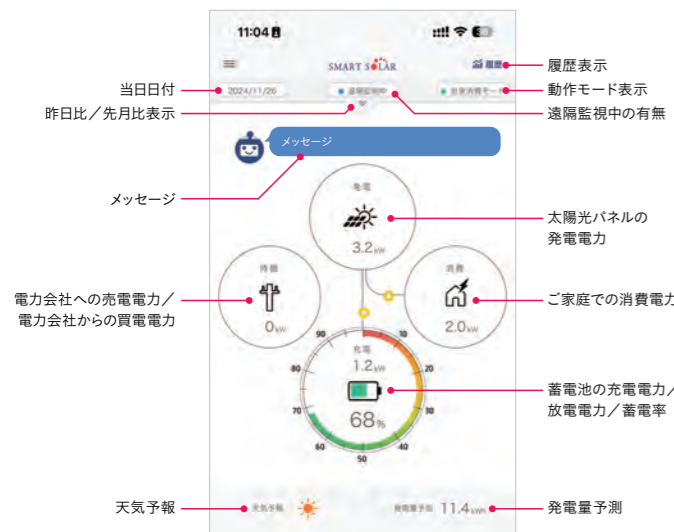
11:04

SMART SOLAR

履歴

履歴表示

当日日付

2024/11/26

遠隔監視中

自家消費モード

動作モード表示

昨日比／先月比表示

遠隔監視中の有無

メッセージ

メッセージ

発電

3.2kW

太陽光パネルの発電電力

待機

0kW

電力会社への売電電力／電力会社からの買電電力

消費

2.0kW

ご家庭での消費電力

90

10

80

20

70

30

60

40

50

充電

1.2kW

68%

蓄電池の充電電力／放電電力／蓄電率

天気予報

天気予報

発電量予測

11.4kWh

発電量予測